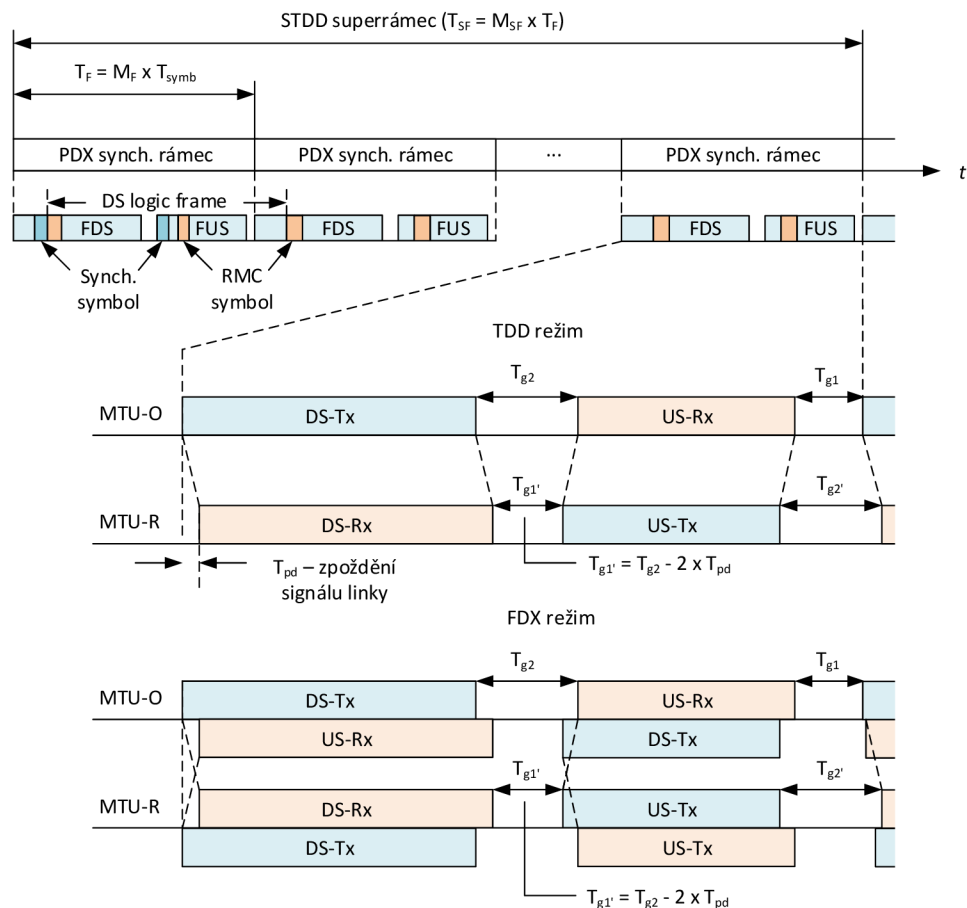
STDD superrámec ($T_{SF} = M_{SF} \times T_F$)

$T_F = M_F \times T_{symb}$

PDX synch. rámec

PDX synch. rámec

...

PDX synch. rámec

$t$

DS logic frame

FDS

FUS

FDS

FUS

FDS

FUS

Synch. symbol

RMC symbol

TDD režim

$T_{g2}$

$T_{g1}$

MTU-O

DS-Tx

US-Rx

$T_{g1'}$

$T_{g2'}$

MTU-R

DS-Rx

US-Tx

$T_{pd}$ – zpoždění signálu linky

$T_{g1'} = T_{g2} - 2 \times T_{pd}$

FDX režim

$T_{g2}$

$T_{g1}$

MTU-O

DS-Tx

US-Rx

US-Rx

DS-Tx

$T_{g1'}$

$T_{g2'}$

MTU-R

DS-Rx

US-Tx

DS-Tx

US-Tx

$T_{g1'} = T_{g2} - 2 \times T_{pd}$